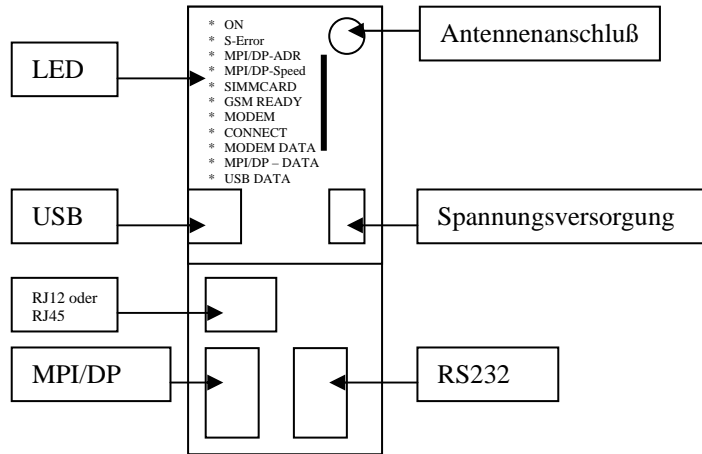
* ON
* S-Error
* MPI/DP-ADR
* MPI/DP-Speed
* SIMMCARD
* GSM READY
* MODEM
* CONNECT
* MODEM DATA
* MPI/DP – DATA
* USB DATA

Antennenanschluß

LED

USB

Spannungsversorgung

RJ12 oder RJ45

MPI/DP

RS232